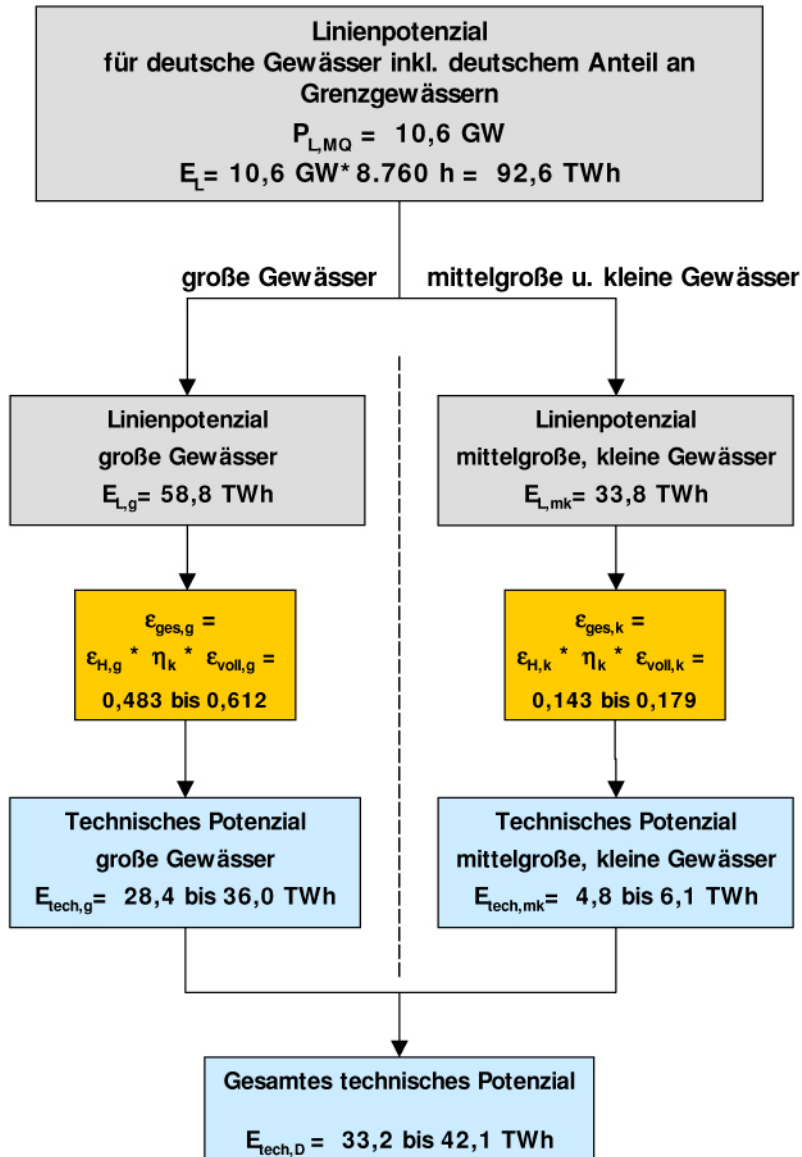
Linienpotenzial
für deutsche Gewässer inkl. deutschem Anteil an Grenzgewässern

$P_{L,MQ}$ = 10,6 GW

$E_L$= 10,6 GW* 8.760 h = 92,6 TWh

große Gewässer

mittelgroße u. kleine Gewässer

Linienpotenzial
große Gewässer
$E_{L,g}$= 58,8 TWh

$\varepsilon_{ges,g}$ =
$\varepsilon_{H,g}$ * $\eta_k$ * $\varepsilon_{voll,g}$ =
0,483 bis 0,612

Technisches Potenzial
große Gewässer
$E_{tech,g}$= 28,4 bis 36,0 TWh

Linienpotenzial
mittelgroße, kleine Gewässer
$E_{L,mk}$= 33,8 TWh

$\varepsilon_{ges,k}$ =
$\varepsilon_{H,k}$ * $\eta_k$ * $\varepsilon_{voll,k}$ =
0,143 bis 0,179

Technisches Potenzial
mittelgroße, kleine Gewässer
$E_{tech,mk}$= 4,8 bis 6,1 TWh

Gesamtes technisches Potenzial

$E_{tech,D}$ = 33,2 bis 42,1 TWh